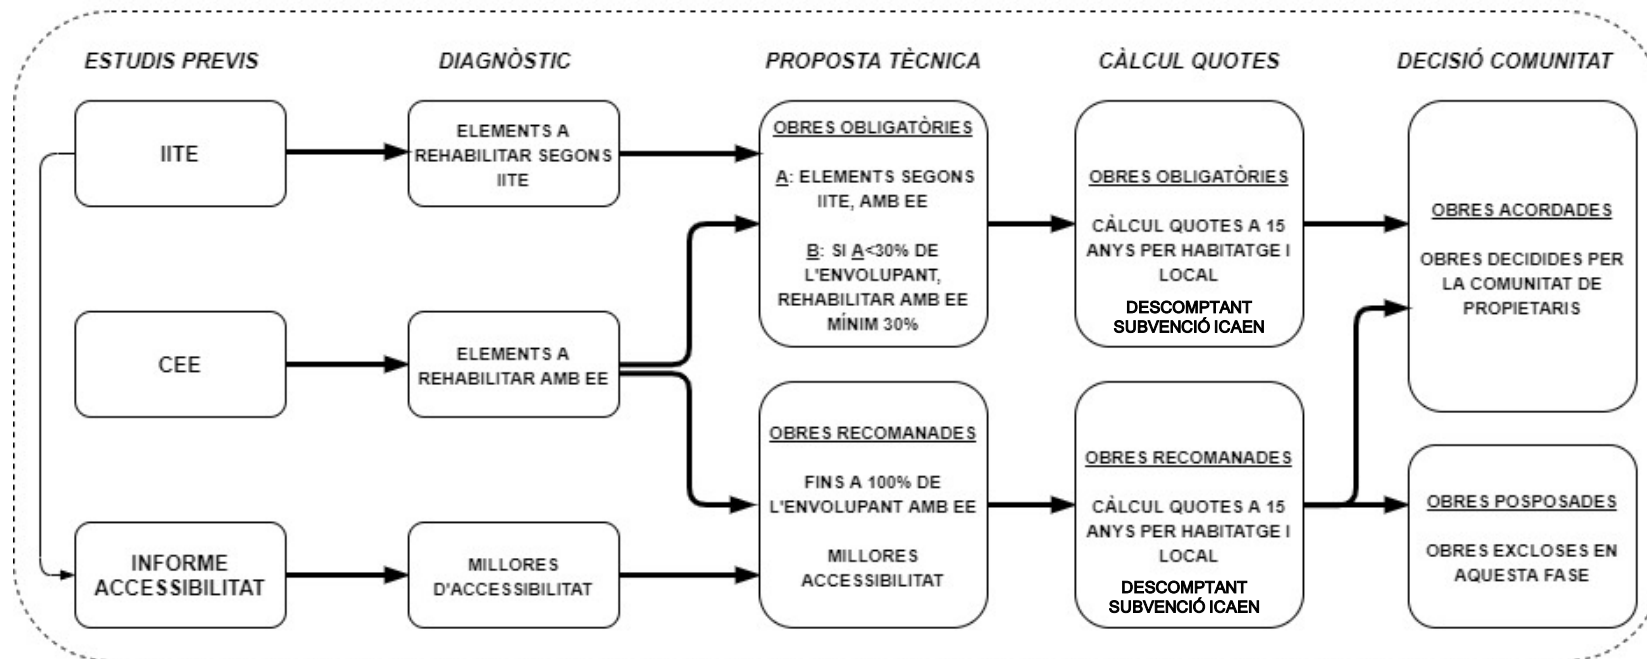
ESTUDIS PREVIS

DIAGNÒSTIC

PROPOSTA TÈCNICA

CÀLCUL QUOTES

DECISIÓ COMUNITAT

IITE

ELEMENTS A REHABILITAR SEGONS IITE

OBRES OBLIGATÒRIES

A: ELEMENTS SEGONS IITE, AMB EE

B: SI A<30% DE L'ENVOLUPANT, REHABILITAR AMB EE MÍNIM 30%

OBRES OBLIGATÒRIES

CÀLCUL QUOTES A 15 ANYS PER HABITATGE I LOCAL

DESCOMPTANT SUBVENCIÓ ICAEN

OBRES ACORDADES

OBRES DECIDIDES PER LA COMUNITAT DE PROPIETARIS

CEE

ELEMENTS A REHABILITAR AMB EE

OBRES RECOMANADES

FINS A 100% DE L'ENVOLUPANT AMB EE

MILLORES ACCESSIBILITAT

OBRES RECOMANADES

CÀLCUL QUOTES A 15 ANYS PER HABITATGE I LOCAL

DESCOMPTANT SUBVENCIÓ ICAEN

OBRES POSPOSADES

OBRES EXCLOSES EN AQUESTA FASE

INFORME ACCESSIBILITAT

MILLORES D'ACCESSIBILITAT